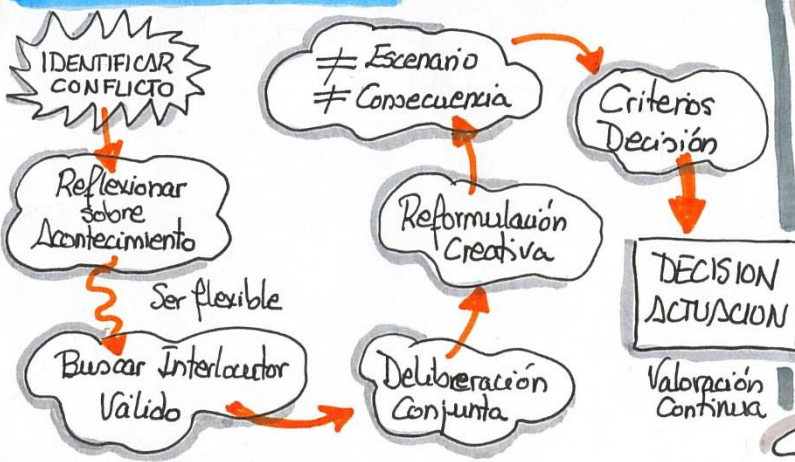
IDENTIFICAR CONFLICTO

Reflexionar sobre Acontecimiento

Ser flexible

Buscar Interlocutor Válido

Delibreración Conjunta

Reformulación Creativa

≠ Escenario
≠ Consecuencia

Criterios Decisión

DECISION ACTUACION

Valoración Continua